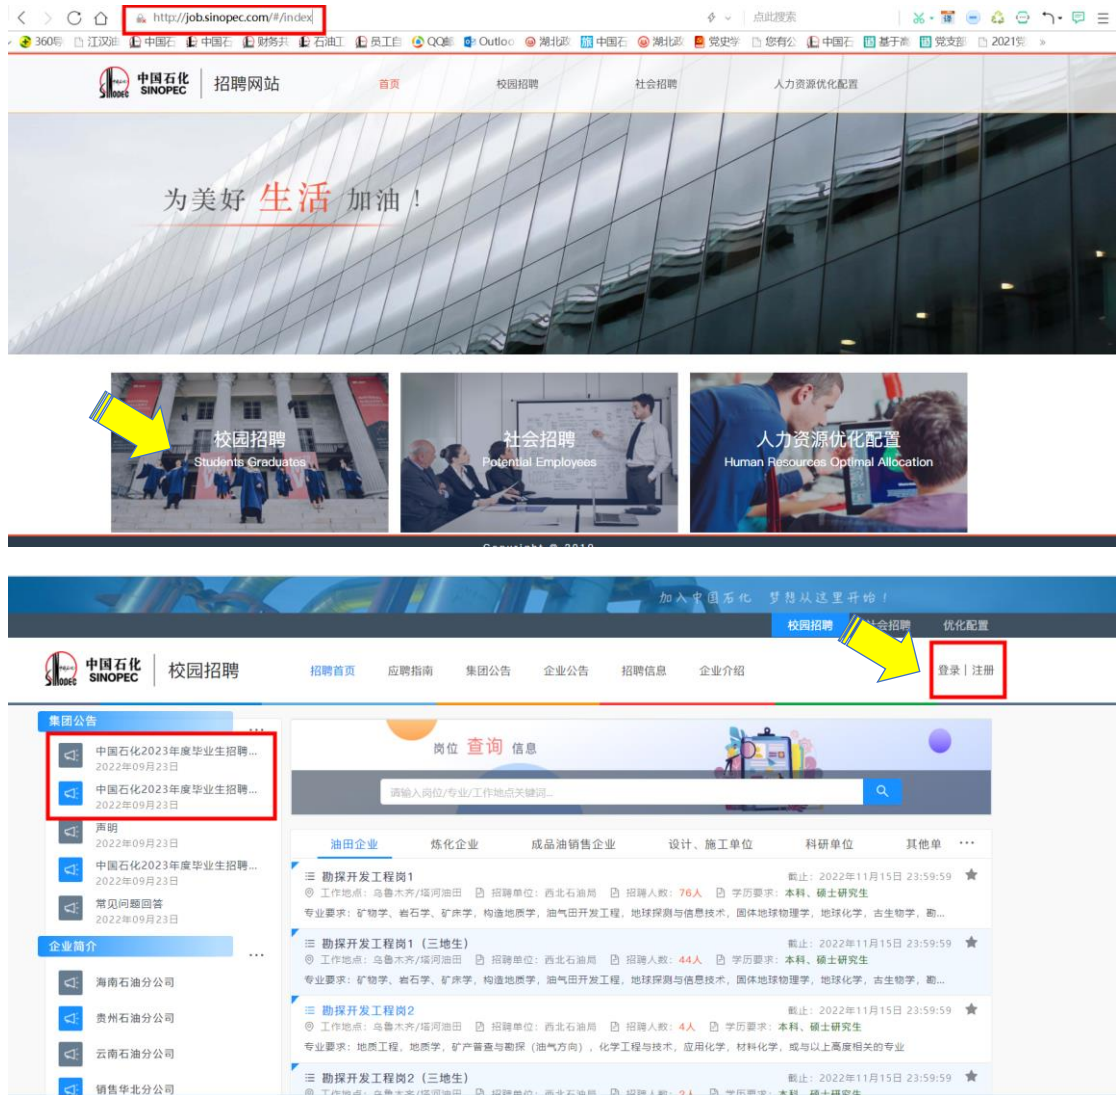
http://job.sinopec.com/#/index

点此搜索

360导 江汉油 中国石 中国石 财务共 石油工 员工自 QQ邮 Outloo 湖北政 中国石 湖北政 党史学 您有公 中国石 基于南 党支部 2021党 »

中国石化 SINOPEC 招聘网站 首页 校园招聘 社会招聘 人力资源优化配置

为美好 生活 加油！

校园招聘 Students Graduates

社会招聘 Potential Employees

人力资源优化配置 Human Resources Optimal Allocation

Copyright © 2018

加入中国石化 梦想从这里开始！

校园招聘 社会招聘 优化配置

中国石化 SINOPEC 校园招聘 招聘首页 应聘指南 集团公告 企业公告 招聘信息 企业介绍 登录 | 注册

集团公告 ...

中国石化2023年度毕业生招聘...
2022年09月23日

中国石化2023年度毕业生招聘...
2022年09月23日

声明
2022年09月23日

中国石化2023年度毕业生招聘...
2022年09月23日

常见问题回答
2022年09月23日

企业简介 ...

海南石油分公司

贵州石油分公司

云南石油分公司

销售华北分公司

岗位 查询 信息

请输入岗位/专业/工作地点关键词...

油田企业 炼化企业 成品油销售企业 设计、施工单位 科研单位 其他单 ...

勘探开发工程岗1 截止：2022年11月15日 23:59:59
工作地点：乌鲁木齐/塔河油田 招聘单位：西北石油局 招聘人数：76人 学历要求：本科、硕士研究生
专业要求：矿物学、岩石学、矿床学，构造地质学，油气田开发工程，地球探测与信息技术，固体地球物理学，地球化学，古生物学，勘...

勘探开发工程岗1（三地生） 截止：2022年11月15日 23:59:59
工作地点：乌鲁木齐/塔河油田 招聘单位：西北石油局 招聘人数：44人 学历要求：本科、硕士研究生
专业要求：矿物学、岩石学、矿床学，构造地质学，油气田开发工程，地球探测与信息技术，固体地球物理学，地球化学，古生物学，勘...

勘探开发工程岗2 截止：2022年11月15日 23:59:59
工作地点：乌鲁木齐/塔河油田 招聘单位：西北石油局 招聘人数：4人 学历要求：本科、硕士研究生
专业要求：地质工程，地质学，矿产普查与勘探（油气方向），化学工程与技术，应用化学，材料化学，或与以上高度相关的专业

勘探开发工程岗2（三地生） 截止：2022年11月15日 23:59:59
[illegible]